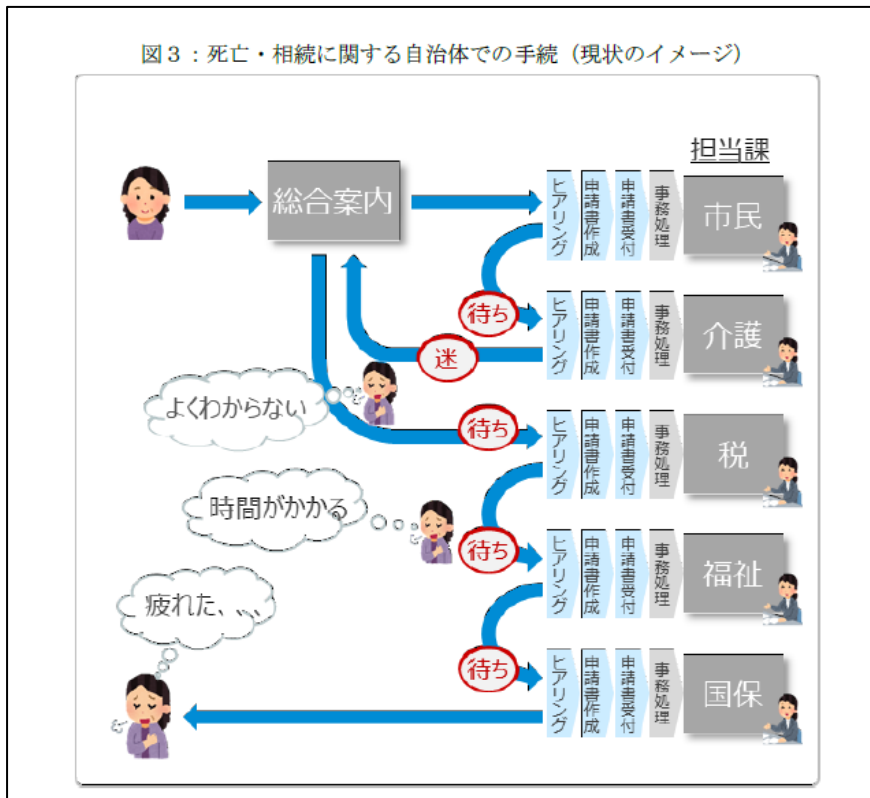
図３：死亡・相続に関する自治体での手続（現状のイメージ）

担当課

総合案内

ヒアリング
申請書作成
申請書受付
事務処理
市民

待ち
迷
ヒアリング
申請書作成
申請書受付
事務処理
介護

よくわからない

待ち
ヒアリング
申請書作成
申請書受付
事務処理
税

時間がかかる

待ち
ヒアリング
申請書作成
申請書受付
事務処理
福祉

疲れた、、、

待ち
ヒアリング
申請書作成
申請書受付
事務処理
国保